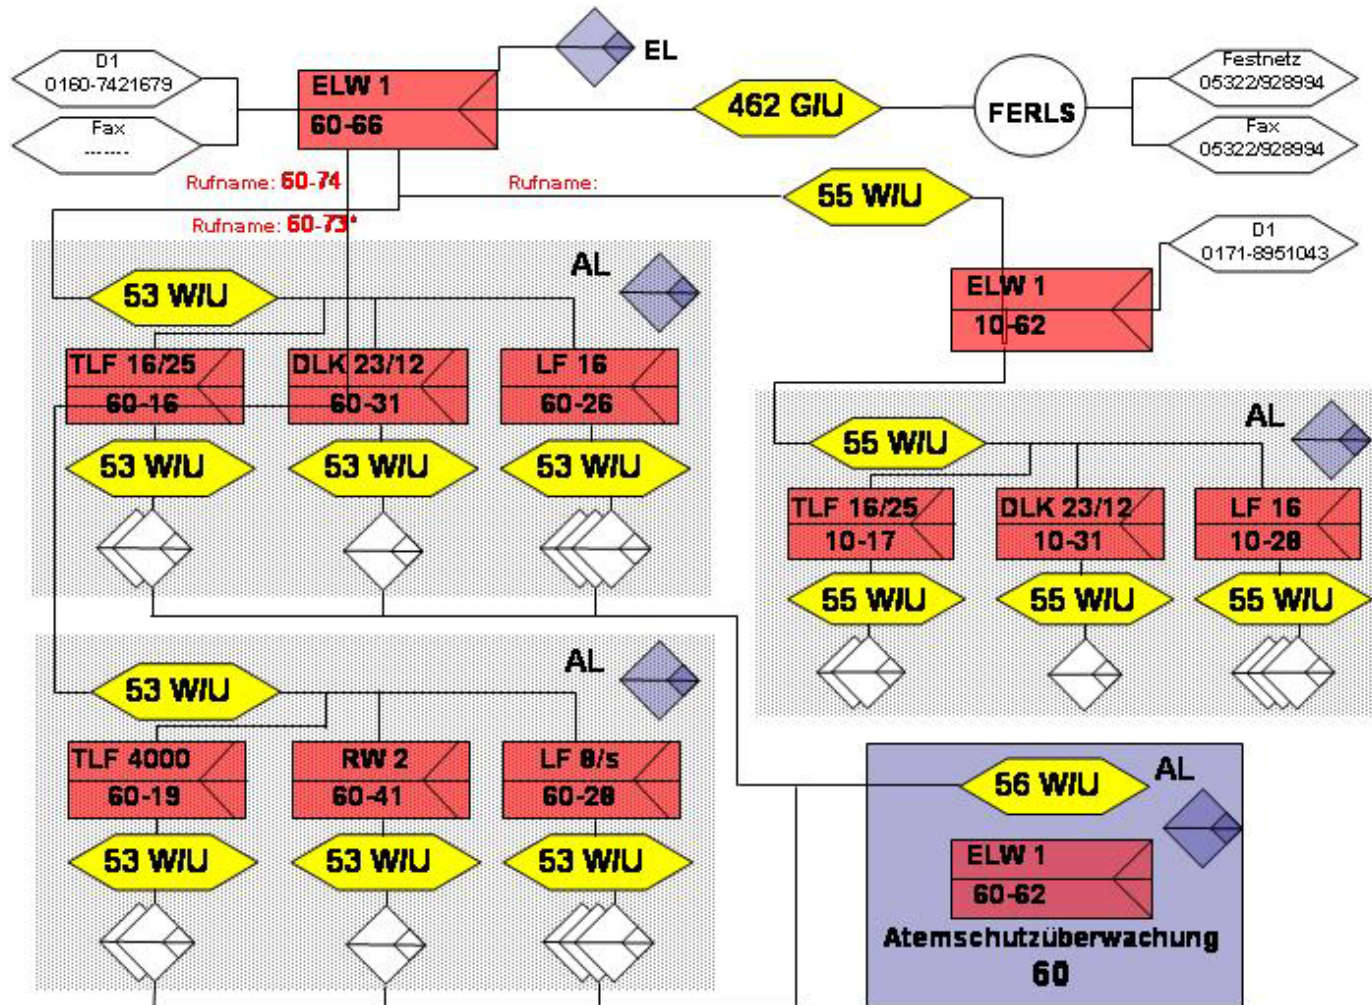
D1
0160-7421679

Fax
-------

ELW 1
60-66

EL

462 G/U

FERLS

Festnetz
05322/928994

Fax
05322/928994

Rufname: 60-74

Rufname:

Rufname: 60-73*

55 W/U

D1
0171-8951043

AL

53 W/U

ELW 1
10-62

TLF 16/25
60-16

DLK 23/12
60-31

LF 16
60-26

53 W/U

53 W/U

53 W/U

AL

55 W/U

TLF 16/25
10-17

DLK 23/12
10-31

LF 16
10-28

55 W/U

55 W/U

55 W/U

AL

53 W/U

TLF 4000
60-19

RW 2
60-41

LF 8/s
60-28

53 W/U

53 W/U

53 W/U

56 W/U

AL

ELW 1
60-62

Atemschutzüberwachung
60